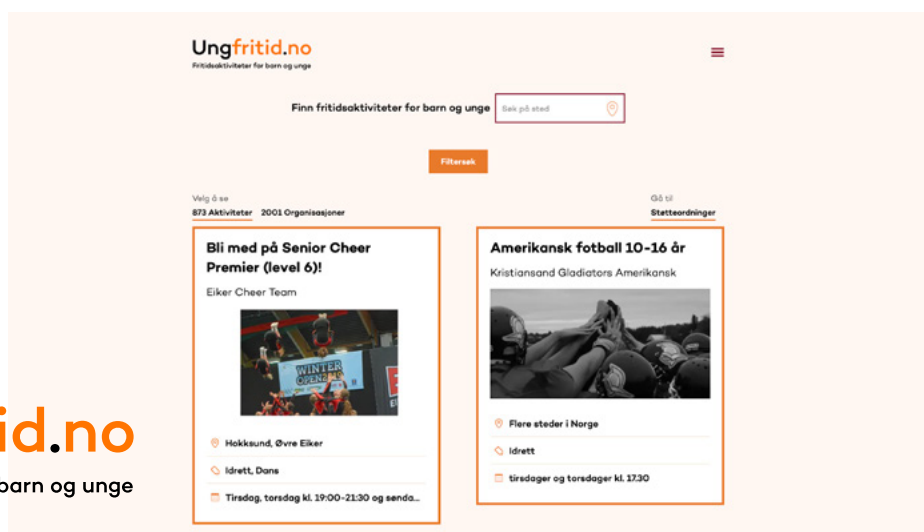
Ungfritid.no
Fritidsaktiviteter for barn og unge

Finn fritidsaktiviteter for barn og unge
Søk på sted

Filtersøk

Velg å se
873 Aktiviteter 2001 Organisasjoner

Gå til
Støtteordninger

Bli med på Senior Cheer Premier (level 6)!

Eiker Cheer Team

WINTER OPEN

Hokksund, Øvre Eiker

Idrett, Dans

Tirsdag, torsdag kl. 19:00–21:30 og sønda...

Amerikansk fotball 10-16 år

Kristiansand Gladiators Amerikansk

Flere steder i Norge

Idrett

tirsdager og torsdager kl. 17.30

id.no
barn og unge